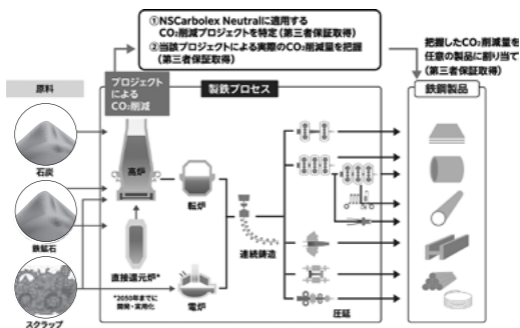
①NSCarbolex Neutralに適用する$CO_2$削減プロジェクトを特定（第三者保証取得）
②当該プロジェクトによる実際の$CO_2$削減量を把握（第三者保証取得）

把握した$CO_2$削減量を任意の製品に割り当て（第三者保証取得）

原料

プロジェクトによる$CO_2$削減

製鉄プロセス

鉄鋼製品

石炭

鉄鉱石

スクラップ

高炉

転炉

直接還元炉*

*2050年までに開発・実用化

電炉

連続鋳造

圧延